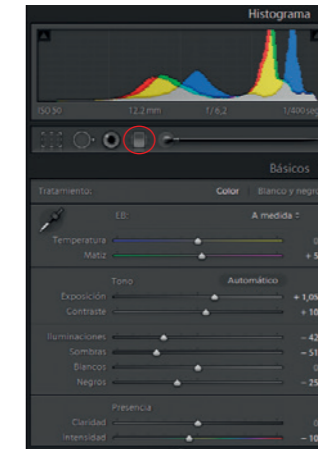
Histograma

ISO 50
12,2 mm
f / 6,2
1/400 seg

Básicos

Tratamiento:
Color
Blanco y negro

EB:
A medida ÷

Temperatura
0

Matiz
+ 5

Tono
Automático

Exposición
+ 1,05

Contraste
+ 10

Iluminaciones
− 42

Sombras
− 51

Blancos
0

Negros
− 25

Presencia

Claridad
0

Intensidad
− 10